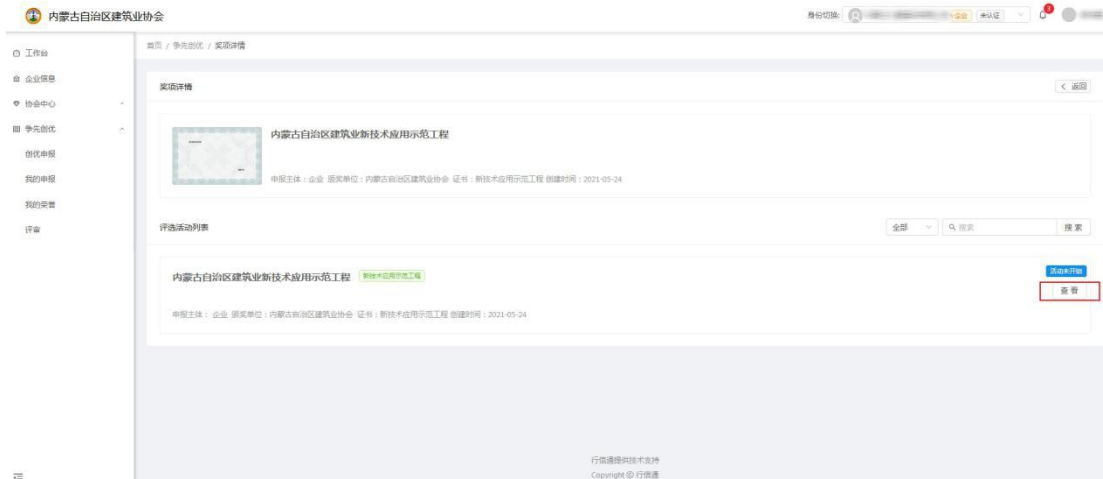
内蒙古自治区建筑业协会

身份切换: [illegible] 企业 未认证

工作台
企业信息
协会中心
争先创优
创优申报
我的申报
我的荣誉
评审

首页 / 争先创优 / 奖项详情

奖项详情

< 返回

内蒙古自治区建筑业新技术应用示范工程

申报主体：企业 颁奖单位：内蒙古自治区建筑业协会 证书：新技术应用示范工程 创建时间：2021-05-24

评选活动列表

全部

搜索

搜索

内蒙古自治区建筑业新技术应用示范工程 新技术应用示范工程

活动未开始

查看

申报主体：企业 颁奖单位：内蒙古自治区建筑业协会 证书：新技术应用示范工程 创建时间：2021-05-24

行信通提供技术支持
Copyright © 行信通